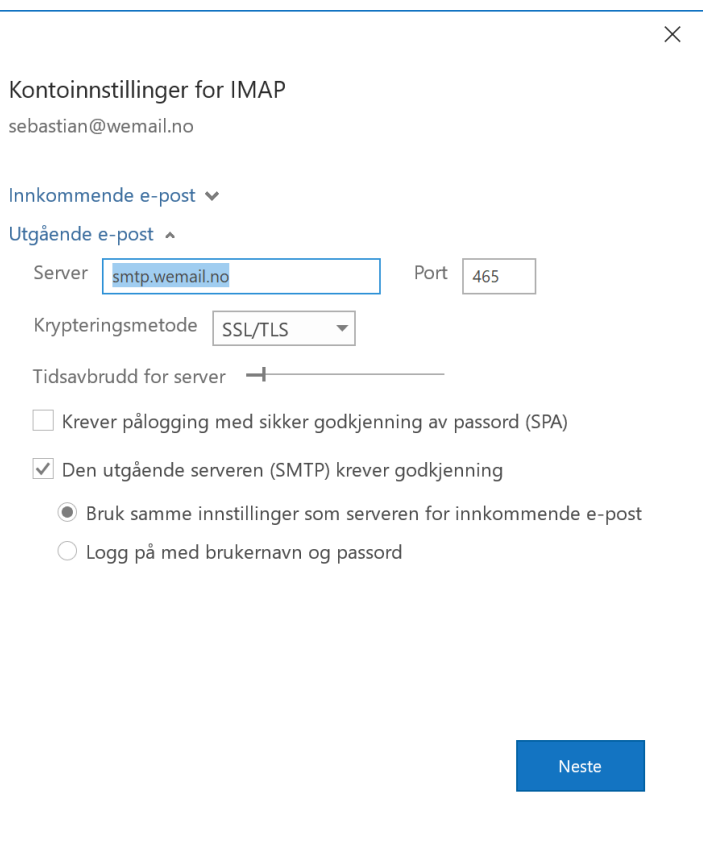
×

Kontoinnstillinger for IMAP

sebastian@wemail.no

Innkommende e-post

Utgående e-post

Server smtp.wemail.no

Port 465

Krypteringsmetode SSL/TLS

Tidsavbrudd for server

Krever pålogging med sikker godkjenning av passord (SPA)

Den utgående serveren (SMTP) krever godkjenning

Bruk samme innstillinger som serveren for innkommende e-post

Logg på med brukernavn og passord

Neste